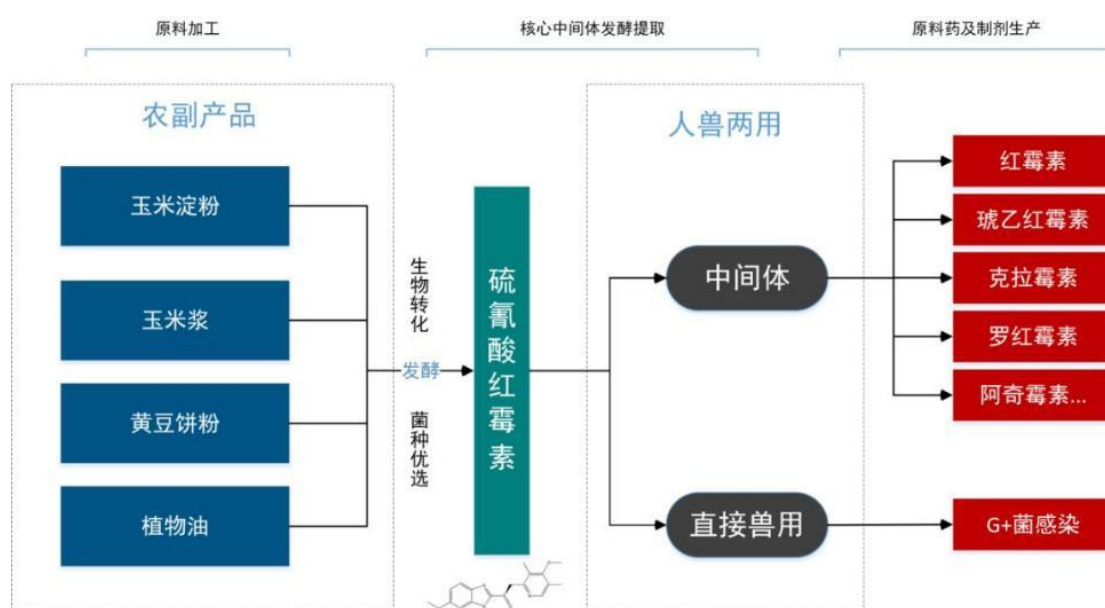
原料加工

核心中间体发酵提取

原料药及制剂生产

农副产品

玉米淀粉

玉米浆

黄豆饼粉

植物油

生物转化

发酵

菌种优选

硫氰酸红霉素

人兽两用

中间体

直接兽用

红霉素

琥乙红霉素

克拉霉素

罗红霉素

阿奇霉素...

G+菌感染